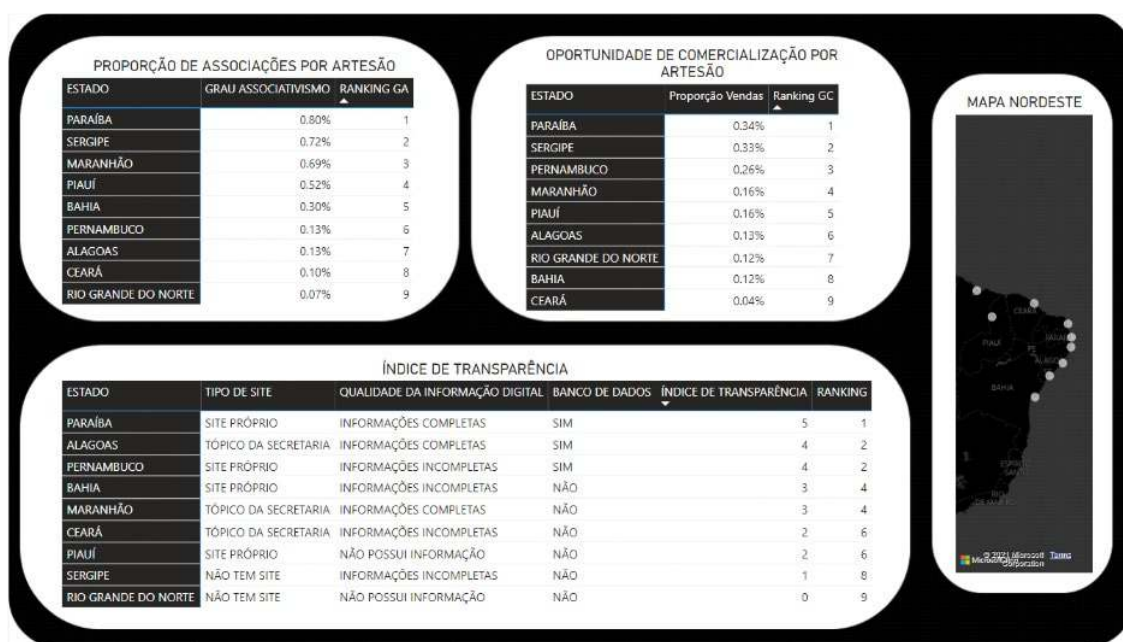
PROPORÇÃO DE ASSOCIAÇÕES POR ARTESÃO

| ESTADO | GRAU ASSOCIATIVISMO | RANKING GA |
|---|---|---|
| PARAÍBA | 0.80% | 1 |
| SERGIPE | 0.72% | 2 |
| MARANHÃO | 0.69% | 3 |
| PIAUÍ | 0.52% | 4 |
| BAHIA | 0.30% | 5 |
| PERNAMBUCO | 0.13% | 6 |
| ALAGOAS | 0.13% | 7 |
| CEARÁ | 0.10% | 8 |
| RIO GRANDE DO NORTE | 0.07% | 9 |

OPORTUNIDADE DE COMERCIALIZAÇÃO POR ARTESÃO

| ESTADO | Proporção Vendas | Ranking GC |
|---|---|---|
| PARAÍBA | 0.34% | 1 |
| SERGIPE | 0.33% | 2 |
| PERNAMBUCO | 0.26% | 3 |
| MARANHÃO | 0.16% | 4 |
| PIAUÍ | 0.16% | 5 |
| ALAGOAS | 0.13% | 6 |
| RIO GRANDE DO NORTE | 0.12% | 7 |
| BAHIA | 0.12% | 8 |
| CEARÁ | 0.04% | 9 |

MAPA NORDESTE

CEARÁ
PIAUÍ
PE
ALAGOAS
BAHIA
© 2021 Microsoft Corporation Terms

ÍNDICE DE TRANSPARÊNCIA

| ESTADO | TIPO DE SITE | QUALIDADE DA INFORMAÇÃO DIGITAL | BANCO DE DADOS | ÍNDICE DE TRANSPARÊNCIA | RANKING |
|---|---|---|---|---|---|
| PARAÍBA | SITE PRÓPRIO | INFORMAÇÕES COMPLETAS | SIM | 5 | 1 |
| ALAGOAS | TÓPICO DA SECRETARIA | INFORMAÇÕES COMPLETAS | SIM | 4 | 2 |
| PERNAMBUCO | SITE PRÓPRIO | INFORMAÇÕES INCOMPLETAS | SIM | 4 | 2 |
| BAHIA | SITE PRÓPRIO | INFORMAÇÕES INCOMPLETAS | NÃO | 3 | 4 |
| MARANHÃO | TÓPICO DA SECRETARIA | INFORMAÇÕES COMPLETAS | NÃO | 3 | 4 |
| CEARÁ | TÓPICO DA SECRETARIA | INFORMAÇÕES INCOMPLETAS | NÃO | 2 | 6 |
| PIAUÍ | SITE PRÓPRIO | NÃO POSSUI INFORMAÇÃO | NÃO | 2 | 6 |
| SERGIPE | NÃO TEM SITE | INFORMAÇÕES INCOMPLETAS | NÃO | 1 | 8 |
| RIO GRANDE DO NORTE | NÃO TEM SITE | NÃO POSSUI INFORMAÇÃO | NÃO | 0 | 9 |